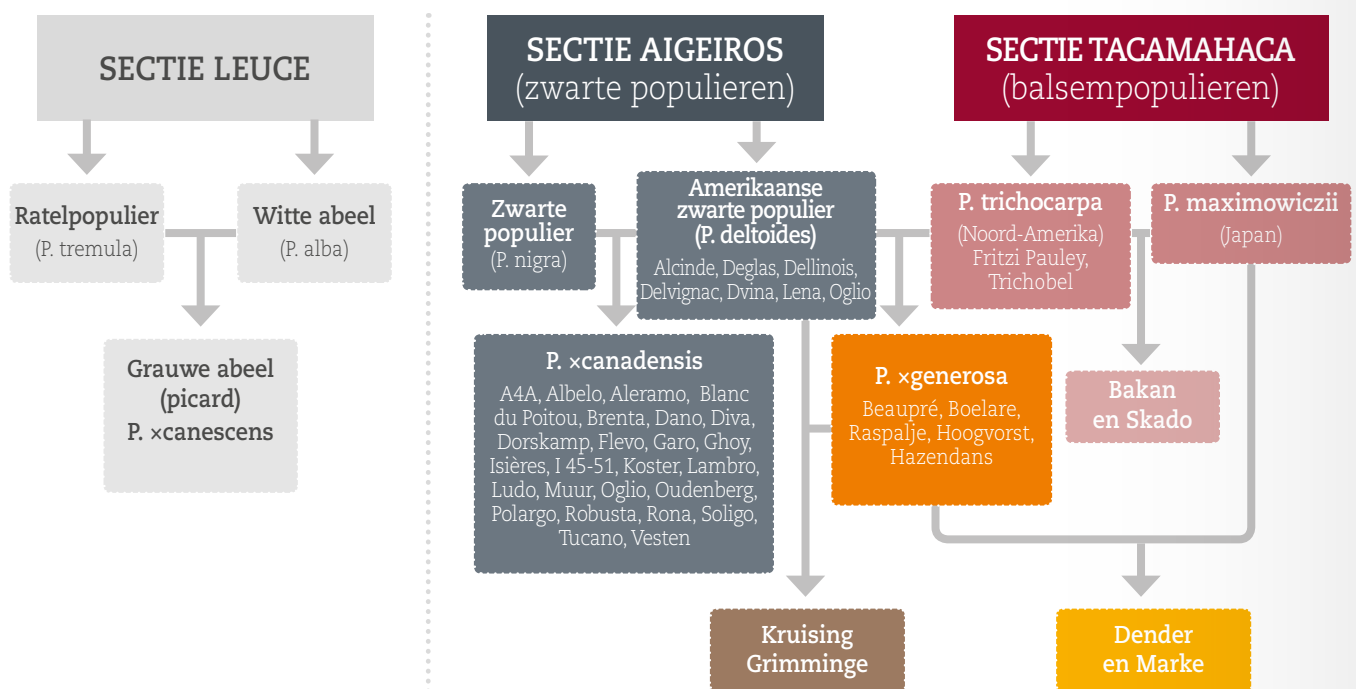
SECTIE LEUCE

Ratelpopulier
(P. tremula)

Witte abeel
(P. alba)

Grauwe abeel
(picard)
P. ×canescens

SECTIE AIGEIROS
(zwarte populieren)

Zwarte populier
(P. nigra)

Amerikaanse zwarte populier
(P. deltoides)
Alcinde, Deglas, Dellinois, Delvignac, Dvina, Lena, Oglio

P. ×canadensis
A4A, Albelo, Aleramo, Blanc du Poitou, Brenta, Dano, Diva, Dorskamp, Flevo, Garo, Ghoy, Isières, I 45-51, Koster, Lambro, Ludo, Muur, Oglio, Oudenberg, Polargo, Robusta, Rona, Soligo, Tucano, Vesten

SECTIE TACAMAHACA
(balsempopulieren)

P. trichocarpa
(Noord-Amerika)
Fritzi Pauley, Trichobel

P. maximowiczii
(Japan)

P. ×generosa
Beaupré, Boelare, Raspalje, Hoogvorst, Hazendans

Bakan en Skado

Kruising Grimminge

Dender en Marke